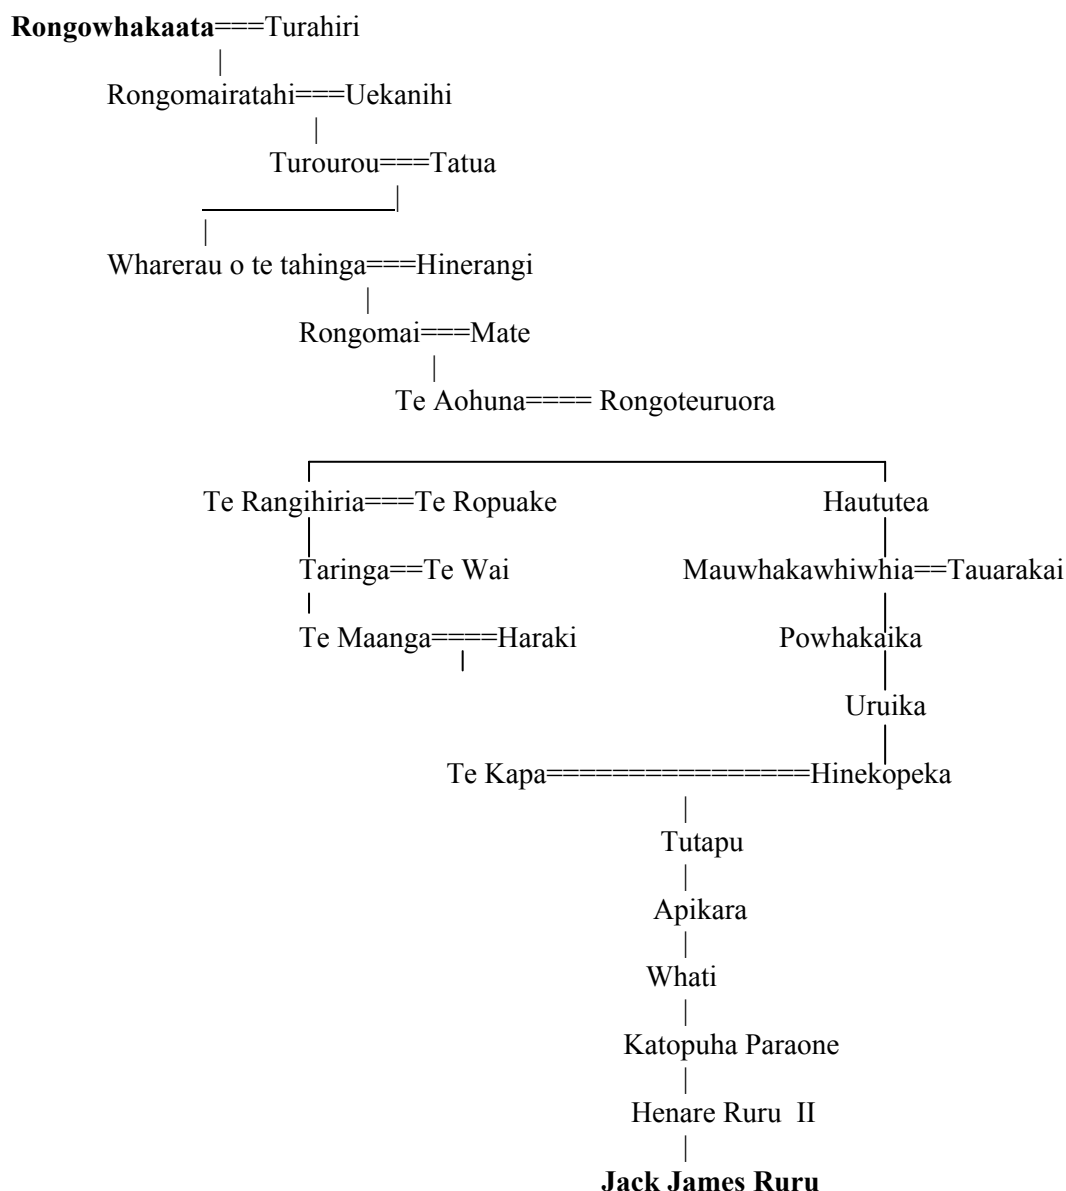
**Rongowhakaata**===Turahiri

Rongomairatahi===Uekanihi

Turourou===Tatua

Wharerau o te tahinga===Hinerangi

Rongomai===Mate

Te Aohuna==== Rongoteuruora

Te Rangihiria===Te Ropuake

Taringa==Te Wai

Te Maanga====Haraki

Haututea

Mauwhakawhiwhia==Tauarakai

Powhakaika

Uruika

Te Kapa===============Hinekopeka

Tutapu

Apikara

Whati

Katopuha Paraone

Henare Ruru II

**Jack James Ruru**